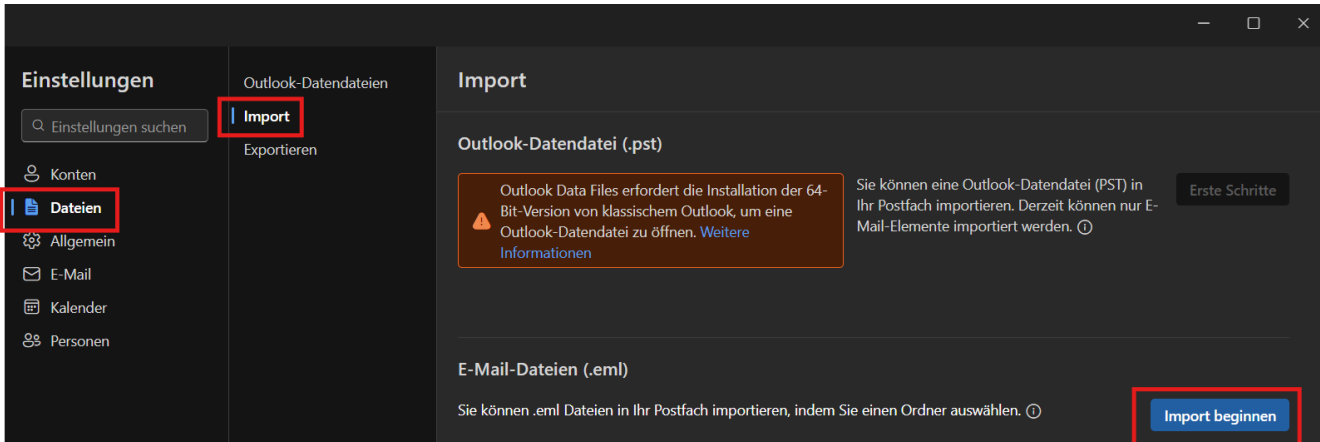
Einstellungen

Einstellungen suchen

Konten

Dateien

Allgemein

E-Mail

Kalender

Personen

Outlook-Datendateien

Import

Exportieren

Import

Outlook-Datendatei (.pst)

Outlook Data Files erfordert die Installation der 64-Bit-Version von klassischem Outlook, um eine Outlook-Datendatei zu öffnen. Weitere Informationen

Sie können eine Outlook-Datendatei (PST) in Ihr Postfach importieren. Derzeit können nur E-Mail-Elemente importiert werden. ⓘ

Erste Schritte

E-Mail-Dateien (.eml)

Sie können .eml Dateien in Ihr Postfach importieren, indem Sie einen Ordner auswählen. ⓘ

Import beginnen